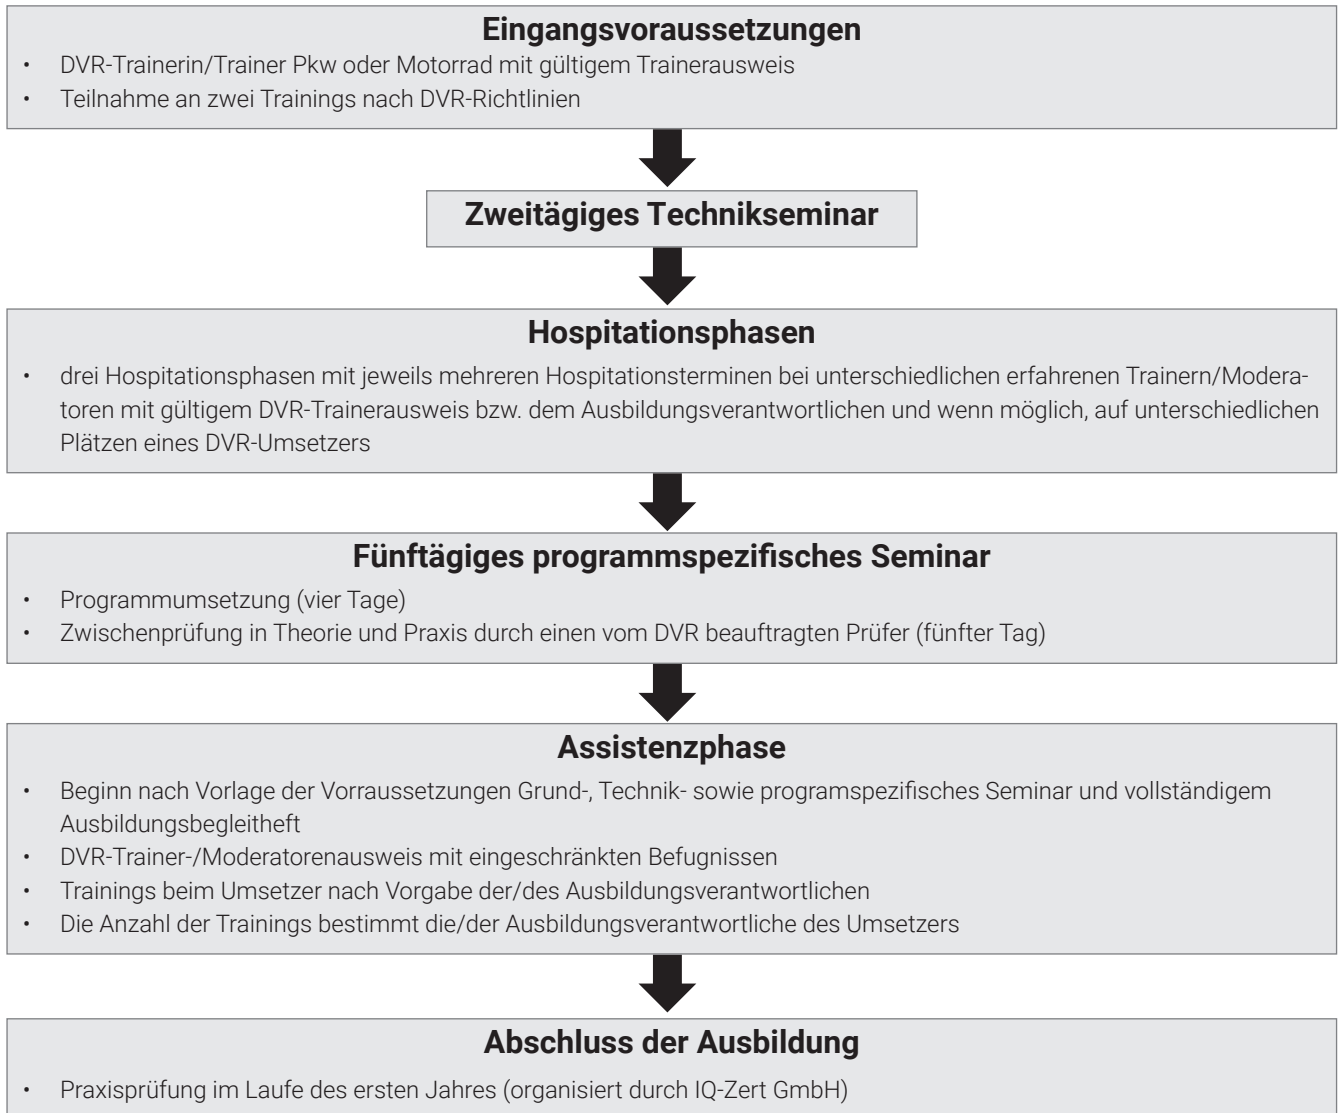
Eingangsvoraussetzungen

- DVR-Trainerin/Trainer Pkw oder Motorrad mit gültigem Trainerausweis
- Teilnahme an zwei Trainings nach DVR-Richtlinien

Zweitägiges Technikseminar

Hospitationsphasen

- drei Hospitationsphasen mit jeweils mehreren Hospitationsterminen bei unterschiedlichen erfahrenen Trainern/Moderatoren mit gültigem DVR-Trainerausweis bzw. dem Ausbildungsverantwortlichen und wenn möglich, auf unterschiedlichen Plätzen eines DVR-Umsetzers

Fünftägiges programmspezifisches Seminar

- Programmumsetzung (vier Tage)
- Zwischenprüfung in Theorie und Praxis durch einen vom DVR beauftragten Prüfer (fünfter Tag)

Assistenzphase

- Beginn nach Vorlage der Vorraussetzungen Grund-, Technik- sowie programspezifisches Seminar und vollständigem Ausbildungsbegleitheft
- DVR-Trainer-/Moderatorenausweis mit eingeschränkten Befugnissen
- Trainings beim Umsetzer nach Vorgabe der/des Ausbildungsverantwortlichen
- Die Anzahl der Trainings bestimmt die/der Ausbildungsverantwortliche des Umsetzers

Abschluss der Ausbildung

- Praxisprüfung im Laufe des ersten Jahres (organisiert durch IQ-Zert GmbH)